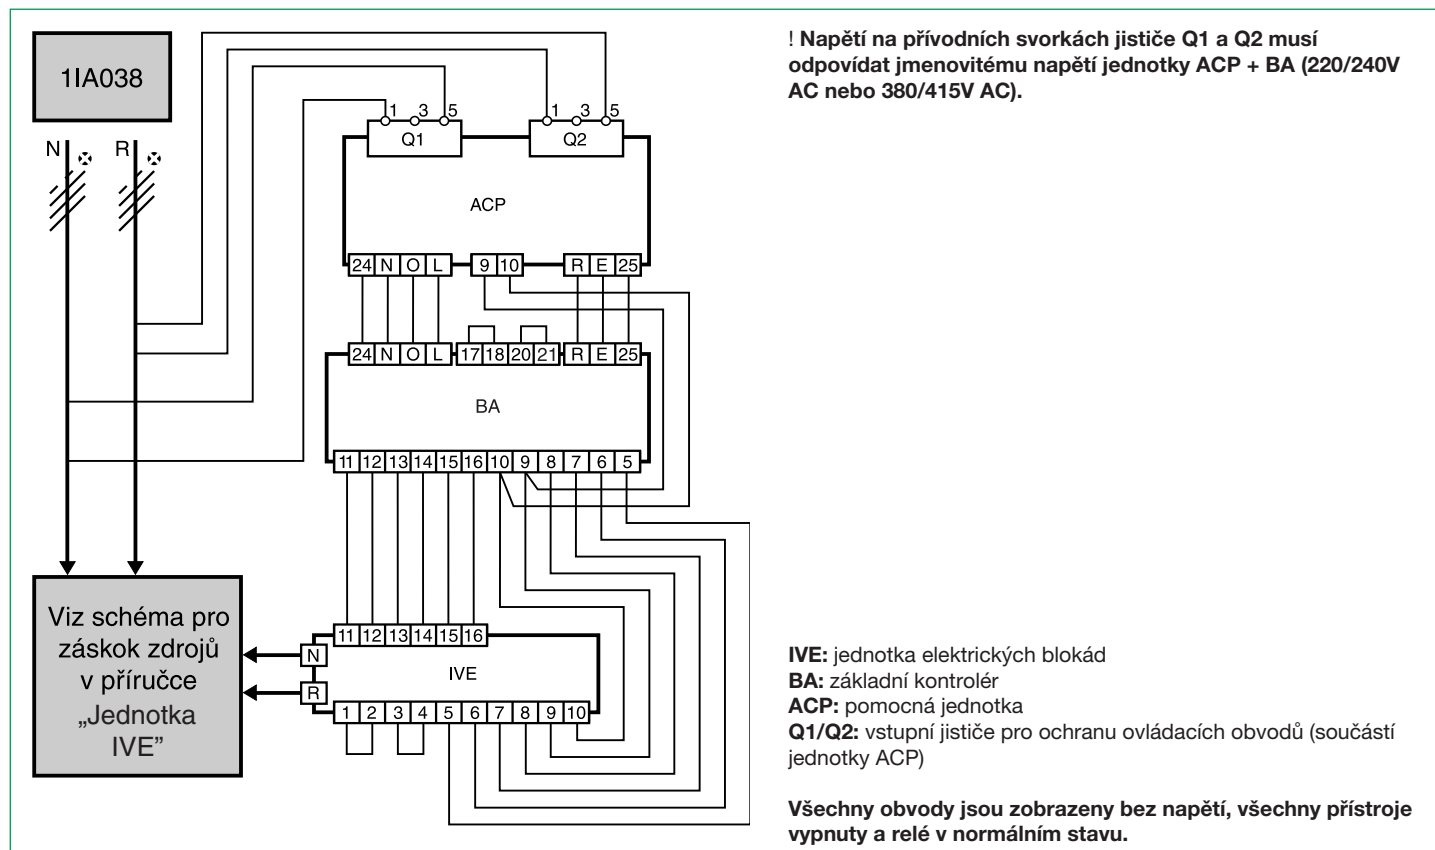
1IA038

N

R

1 3 5
Q1

1 3 5
Q2

ACP

| 24 | N | O | L |
|---|---|---|---|

| 9 | 10 |
|---|---|

| R | E | 25 |
|---|---|---|

| 24 | N | O | L |
|---|---|---|---|

| 17 | 18 | 20 | 21 |
|---|---|---|---|

| R | E | 25 |
|---|---|---|

BA

| 11 | 12 | 13 | 14 | 15 | 16 | 10 | 9 | 8 | 7 | 6 | 5 |
|---|---|---|---|---|---|---|---|---|---|---|---|

| 11 | 12 | 13 | 14 | 15 | 16 |
|---|---|---|---|---|---|

N

R

IVE

| 1 | 2 | 3 | 4 | 5 | 6 | 7 | 8 | 9 | 10 |
|---|---|---|---|---|---|---|---|---|---|

Viz schéma pro záskok zdrojů v příručce „Jednotka IVE"

! **Napětí na přívodních svorkách jističe Q1 a Q2 musí odpovídat jmenovitému napětí jednotky ACP + BA (220/240V AC nebo 380/415V AC).**

**IVE:** jednotka elektrických blokád
**BA:** základní kontrolér
**ACP:** pomocná jednotka
**Q1/Q2:** vstupní jističe pro ochranu ovládacích obvodů (součástí jednotky ACP)

**Všechny obvody jsou zobrazeny bez napětí, všechny přístroje vypnuty a relé v normálním stavu.**